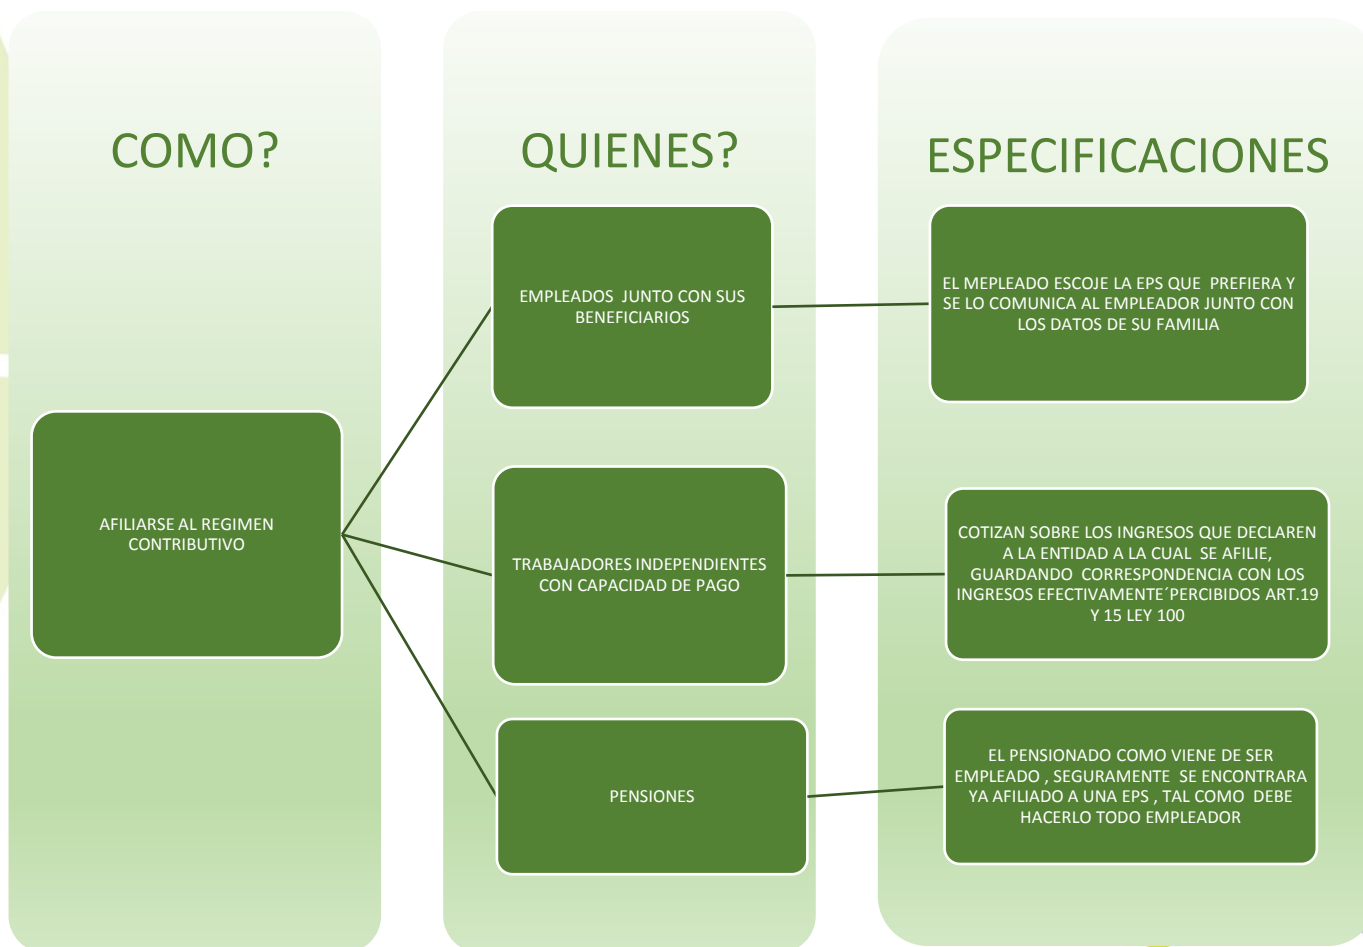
COMO?

QUIENES?

ESPECIFICACIONES

AFILIARSE AL REGIMEN CONTRIBUTIVO

EMPLEADOS JUNTO CON SUS BENEFICIARIOS

EL MEPLEADO ESCOJE LA EPS QUE PREFIERA Y SE LO COMUNICA AL EMPLEADOR JUNTO CON LOS DATOS DE SU FAMILIA

TRABAJADORES INDEPENDIENTES CON CAPACIDAD DE PAGO

COTIZAN SOBRE LOS INGRESOS QUE DECLAREN A LA ENTIDAD A LA CUAL SE AFILIE, GUARDANDO CORRESPONDENCIA CON LOS INGRESOS EFECTIVAMENTE´PERCIBIDOS ART.19 Y 15 LEY 100

PENSIONES

EL PENSIONADO COMO VIENE DE SER EMPLEADO , SEGURAMENTE SE ENCONTRARA YA AFILIADO A UNA EPS , TAL COMO DEBE HACERLO TODO EMPLEADOR